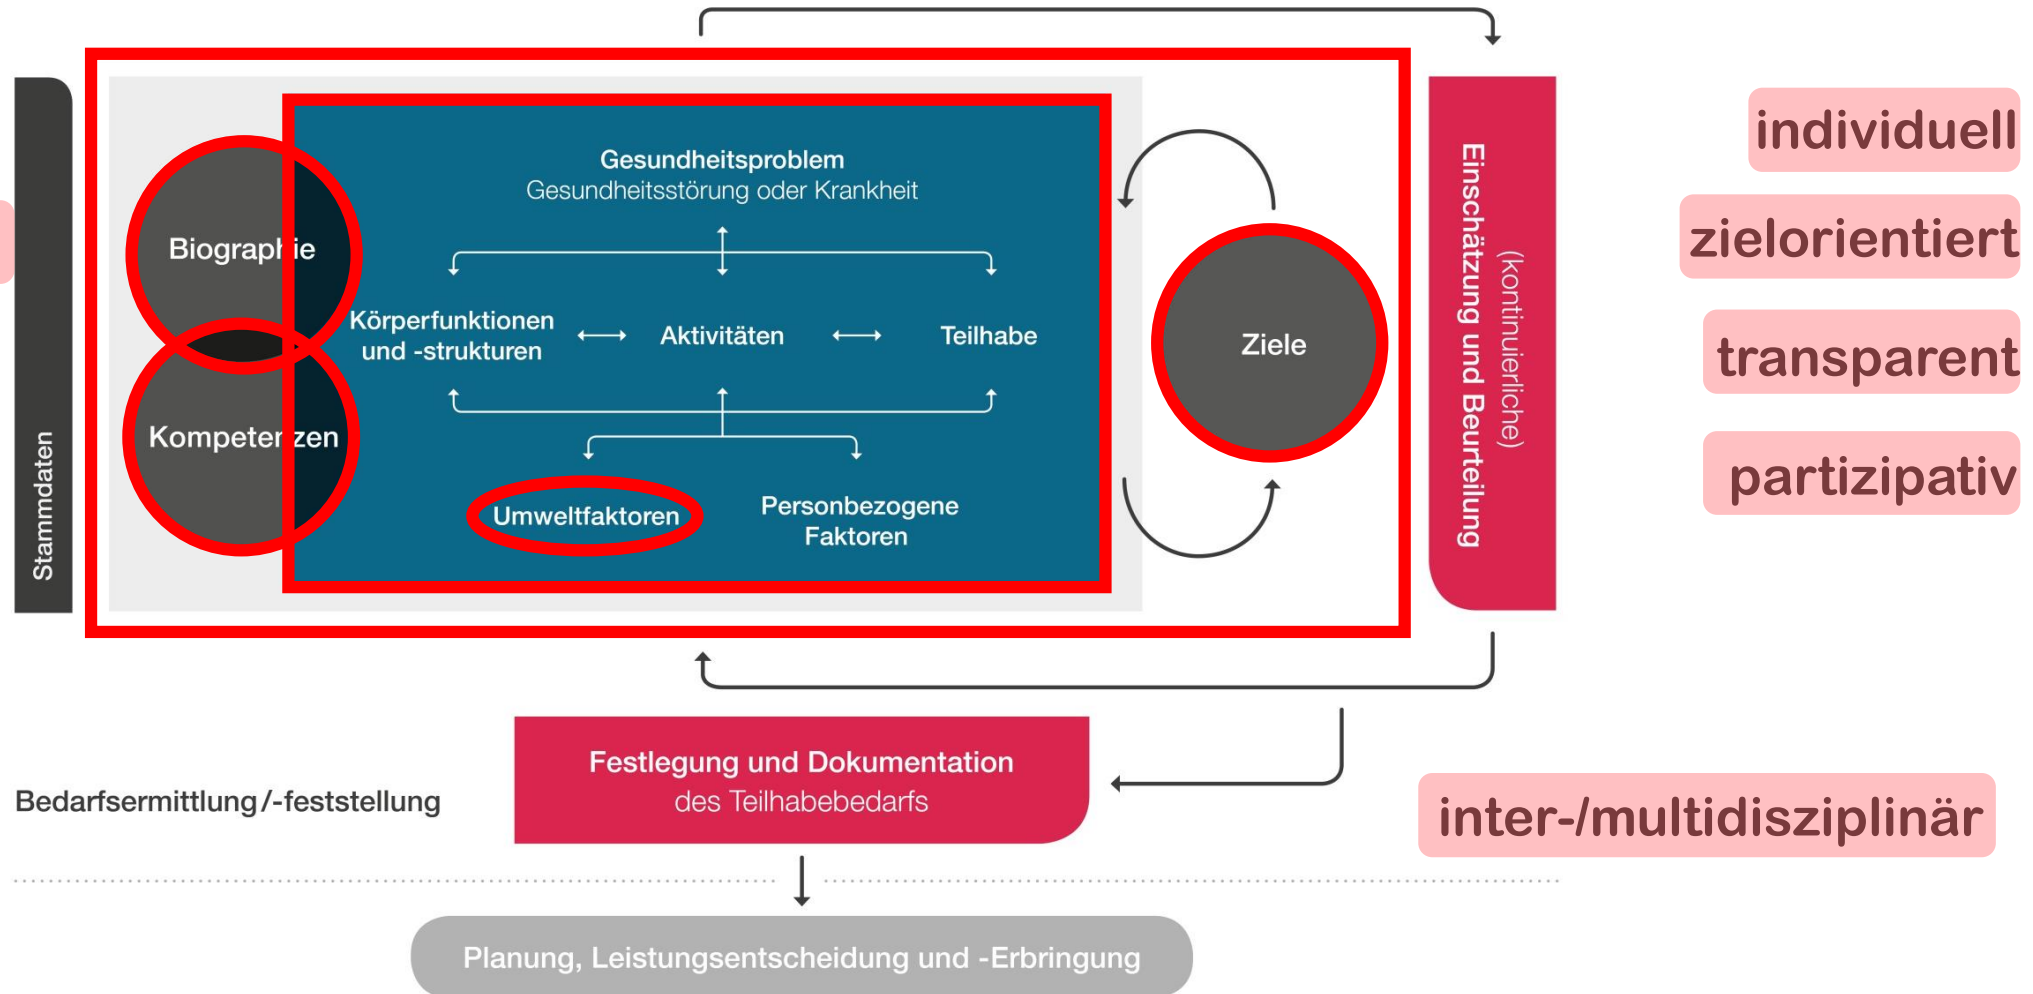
Stammdaten

Biographie

Kompetenzen

Gesundheitsproblem
Gesundheitsstörung oder Krankheit

Körperfunktionen und -strukturen

Aktivitäten

Teilhabe

Umweltfaktoren

Personbezogene Faktoren

Ziele

Einschätzung und Beurteilung (kontinuierliche)

individuell

zielorientiert

transparent

partizipativ

Bedarfsermittlung/-feststellung

Festlegung und Dokumentation des Teilhabebedarfs

inter-/multidisziplinär

Planung, Leistungsentscheidung und -Erbringung